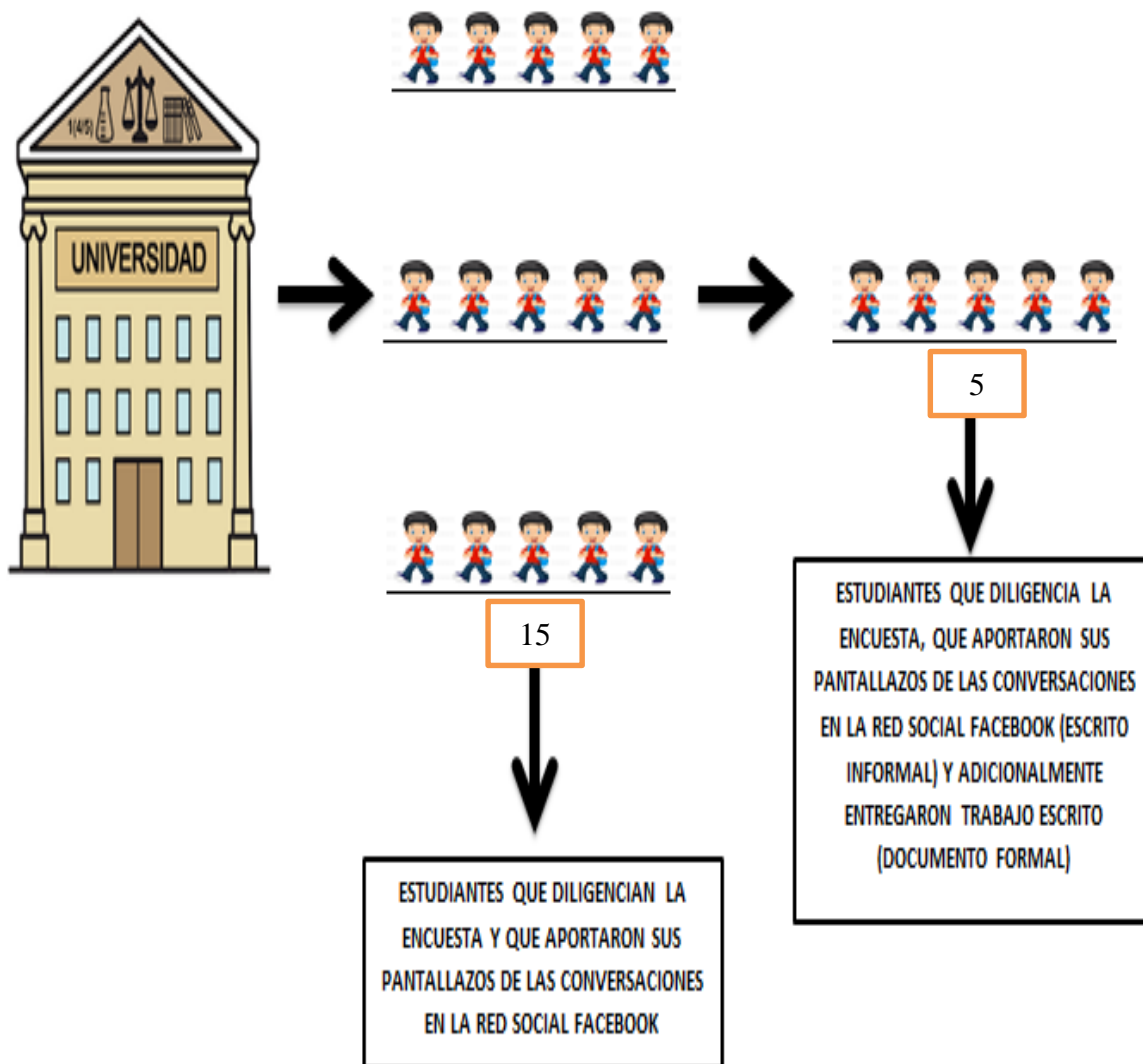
f(4/5)

UNIVERSIDAD

5

ESTUDIANTES QUE DILIGENCIA LA ENCUESTA, QUE APORTARON SUS PANTALLAZOS DE LAS CONVERSACIONES EN LA RED SOCIAL FACEBOOK (ESCRITO INFORMAL) Y ADICIONALMENTE ENTREGARON TRABAJO ESCRITO (DOCUMENTO FORMAL)

15

ESTUDIANTES QUE DILIGENCIAN LA ENCUESTA Y QUE APORTARON SUS PANTALLAZOS DE LAS CONVERSACIONES EN LA RED SOCIAL FACEBOOK